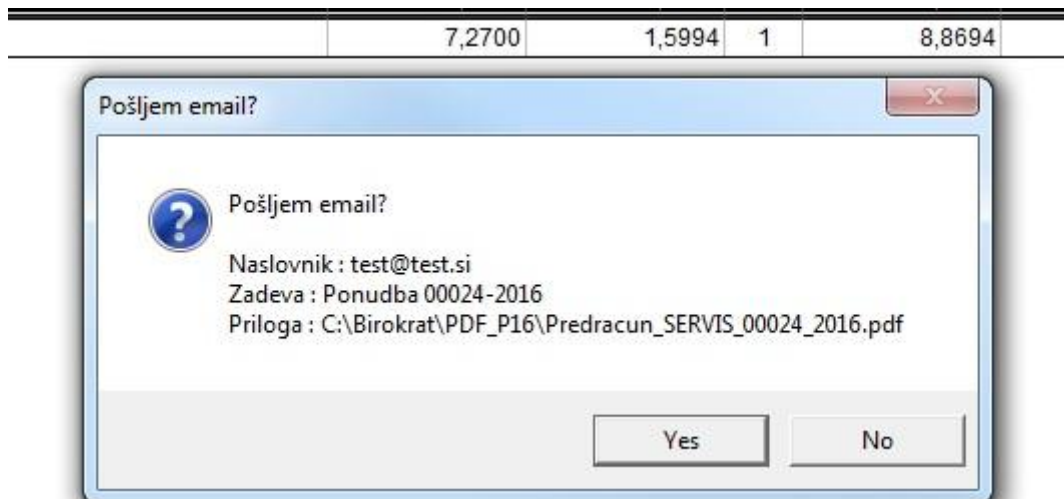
| | 7,2700 | 1,5994 | 1 | 8,8694 |
|---|---|---|---|---|

Pošljem email?

Pošljem email?

Naslovnik : test@test.si
Zadeva : Ponudba 00024-2016
Priloga : C:\Birokrat\PDF_P16\Predracun_SERVIS_00024_2016.pdf

Yes No